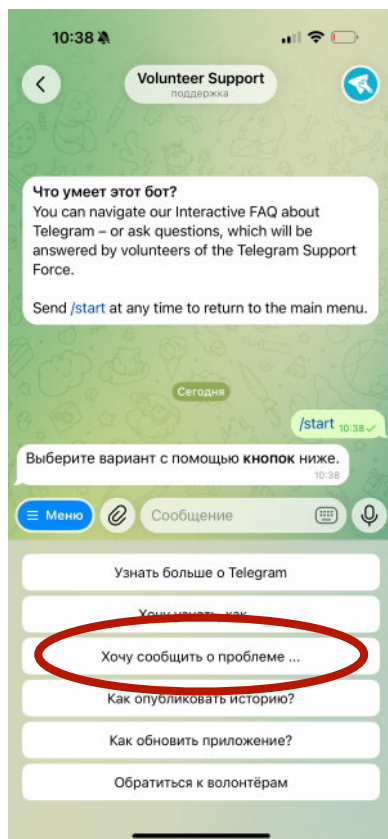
10:38

Volunteer Support
поддержка

Что умеет этот бот?
You can navigate our Interactive FAQ about Telegram – or ask questions, which will be answered by volunteers of the Telegram Support Force.

Send /start at any time to return to the main menu.

Сегодня

/start 10:38

Выберите вариант с помощью кнопок ниже. 10:38

Меню

Сообщение

Узнать больше о Telegram

Хочу узнать, как...

Хочу сообщить о проблеме ...

Как опубликовать историю?

Как обновить приложение?

Обратиться к волонтёрам